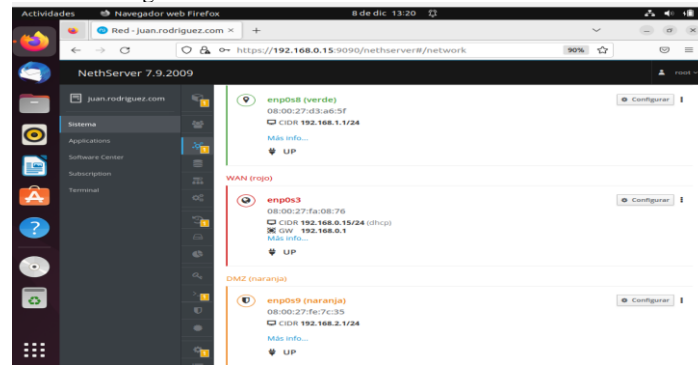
Actividades Navegador web Firefox 8 de dic 13:20

Red - juan.rodriguez.com ×

https://192.168.0.15:9090/nethserver#/network 90%

NethServer 7.9.2009

root

juan.rodriguez.com

Sistema
Applications
Software Center
Subscription
Terminal

enp0s8 (verde)
08:00:27:d3:a6:5f
CIDR 192.168.1.1/24
Más info...
UP

Configurar

WAN (rojo)

enp0s3
08:00:27:fa:08:76
CIDR 192.168.0.15/24 (dhcp)
GW 192.168.0.1
Más info...
UP

Configurar

DMZ (naranja)

enp0s9 (naranja)
08:00:27:fe:7c:35
CIDR 192.168.2.1/24
Más info...
UP

Configurar